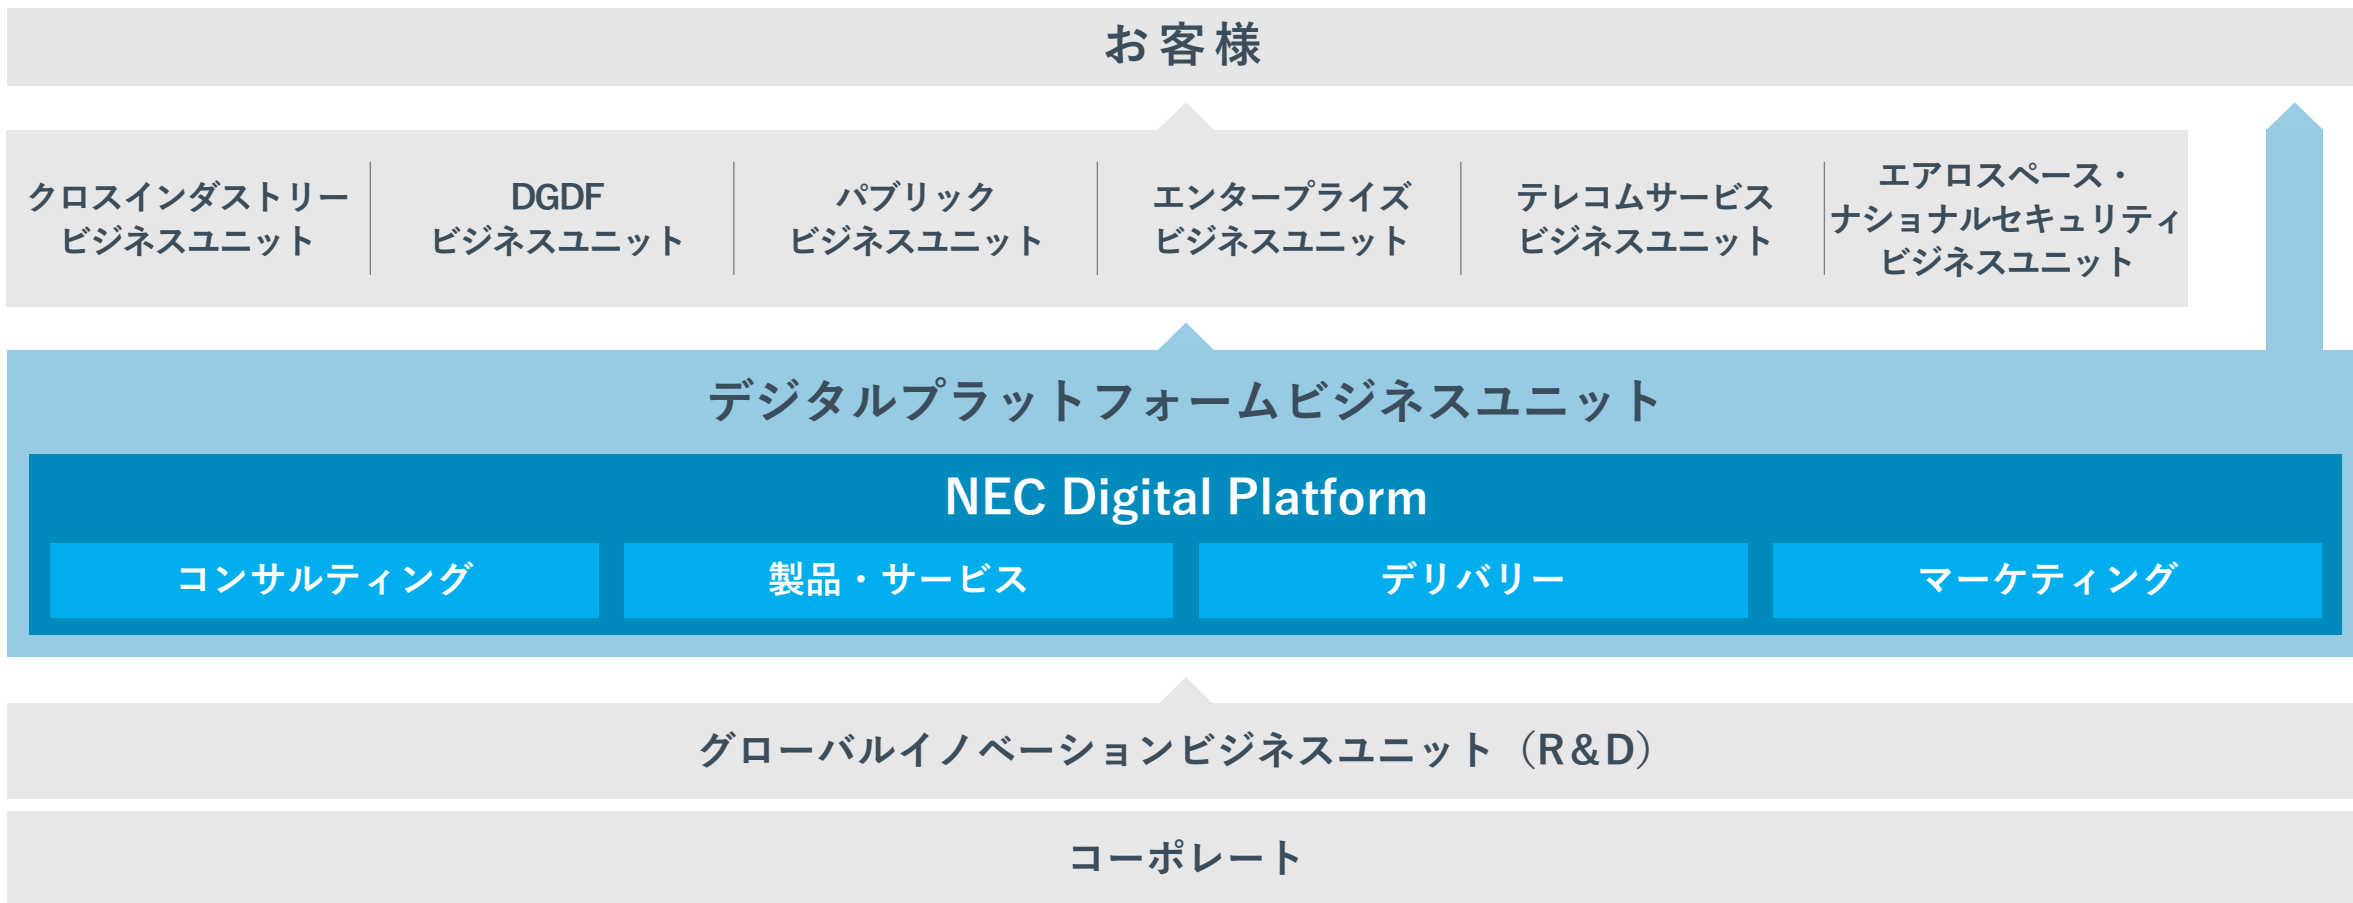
お客様

クロスインダストリービジネスユニット

DGDF ビジネスユニット

パブリックビジネスユニット

エンタープライズビジネスユニット

テレコムサービスビジネスユニット

エアロスペース・ナショナルセキュリティビジネスユニット

デジタルプラットフォームビジネスユニット

NEC Digital Platform

コンサルティング

製品・サービス

デリバリー

マーケティング

グローバルイノベーションビジネスユニット（R&D）

コーポレート